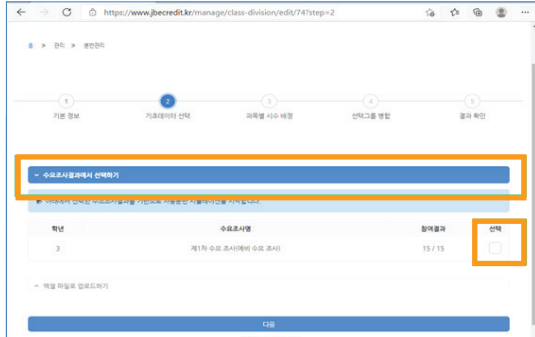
https://www.jbecredit.kr/manage/class-division/edit/74?step=2

> 관리 > 분반관리

1 기본 정보
2 기초데이터 선택
3 과목별 시수 배정
4 선택그룹 병합
5 결과 확인

수요조사결과에서 선택하기

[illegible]

| 학년 | 수요조사명 | 참여결과 | 선택 |
|---|---|---|---|
| 3 | 제1차 수요 조사(예비 수요 조사) | 15 / 15 | |

엑셀 파일로 업로드하기

다음